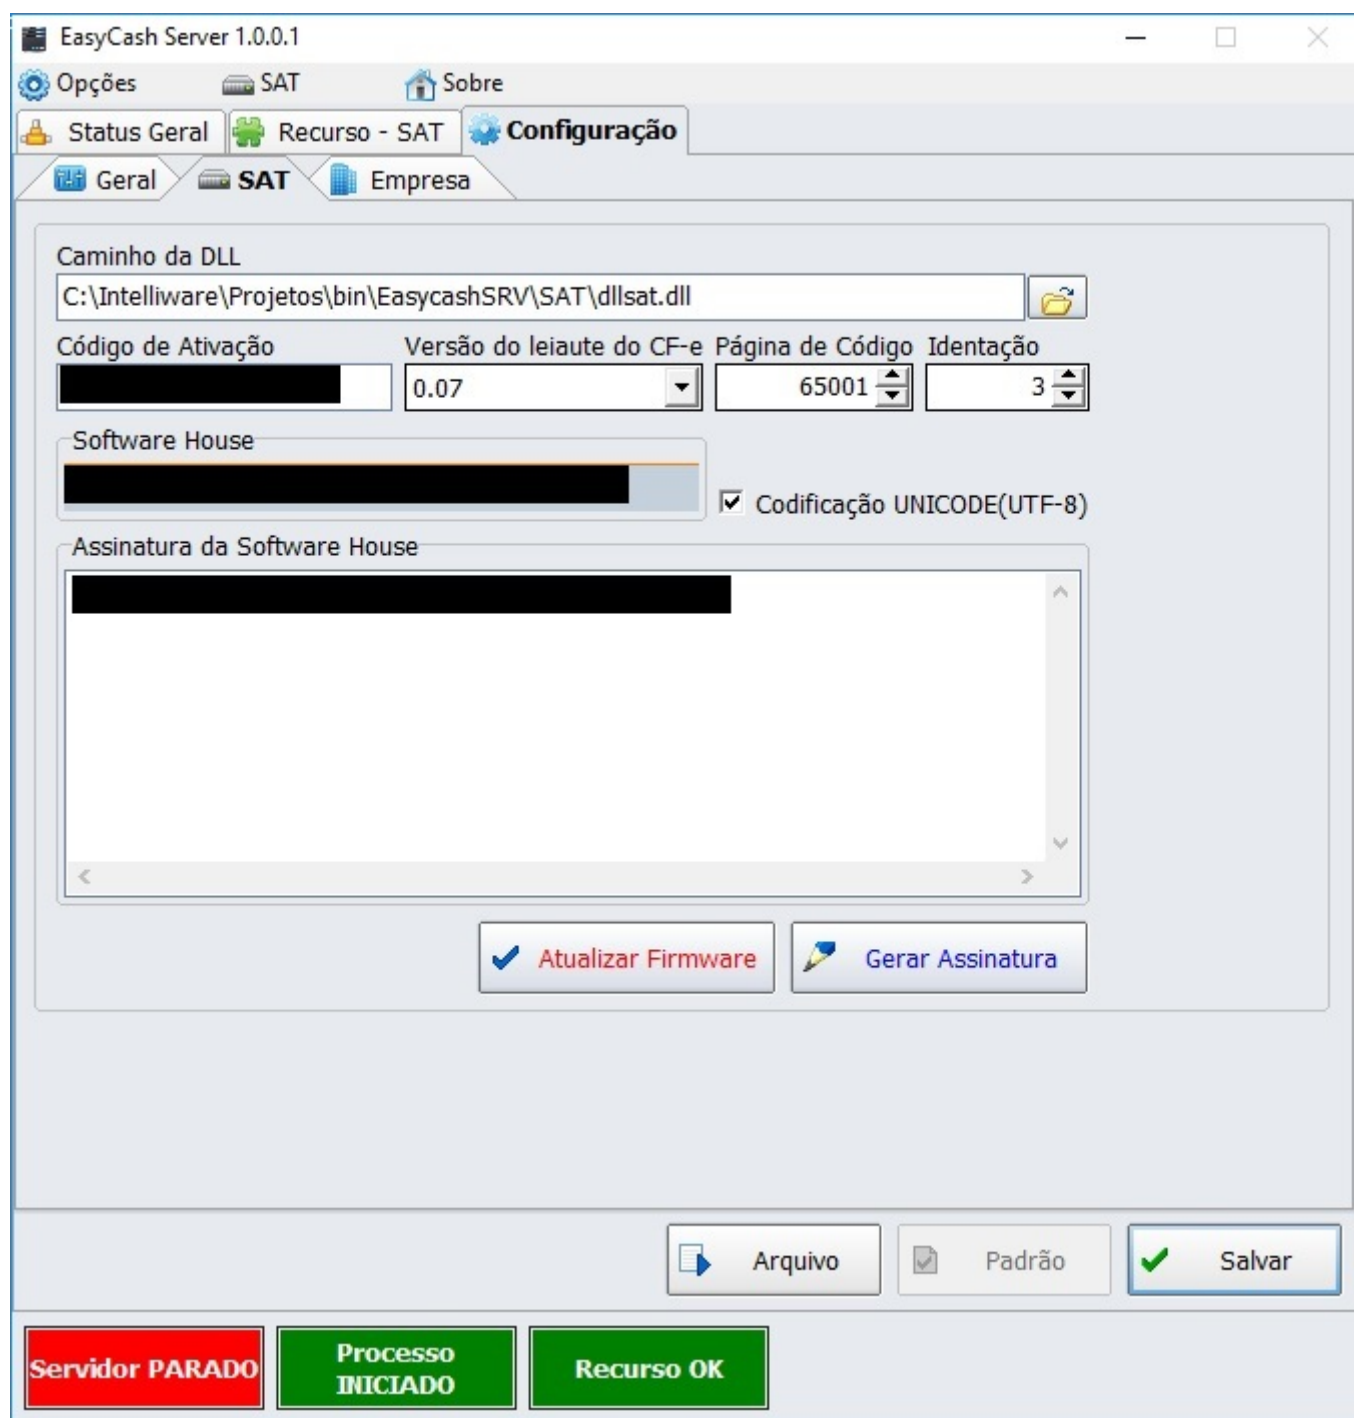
EasyCash Server 1.0.0.1

Opções SAT Sobre

Status Geral Recurso - SAT Configuração

Geral SAT Empresa

Caminho da DLL

C:\Intelliware\Projetos\bin\EasycashSRV\SAT\dllsat.dll

Código de Ativação

Versão do leiaute do CF-e

0.07

Página de Código

65001

Identação

3

Software House

Codificação UNICODE(UTF-8)

Assinatura da Software House

Atualizar Firmware

Gerar Assinatura

Arquivo

Padrão

Salvar

Servidor PARADO

Processo INICIADO

Recurso OK